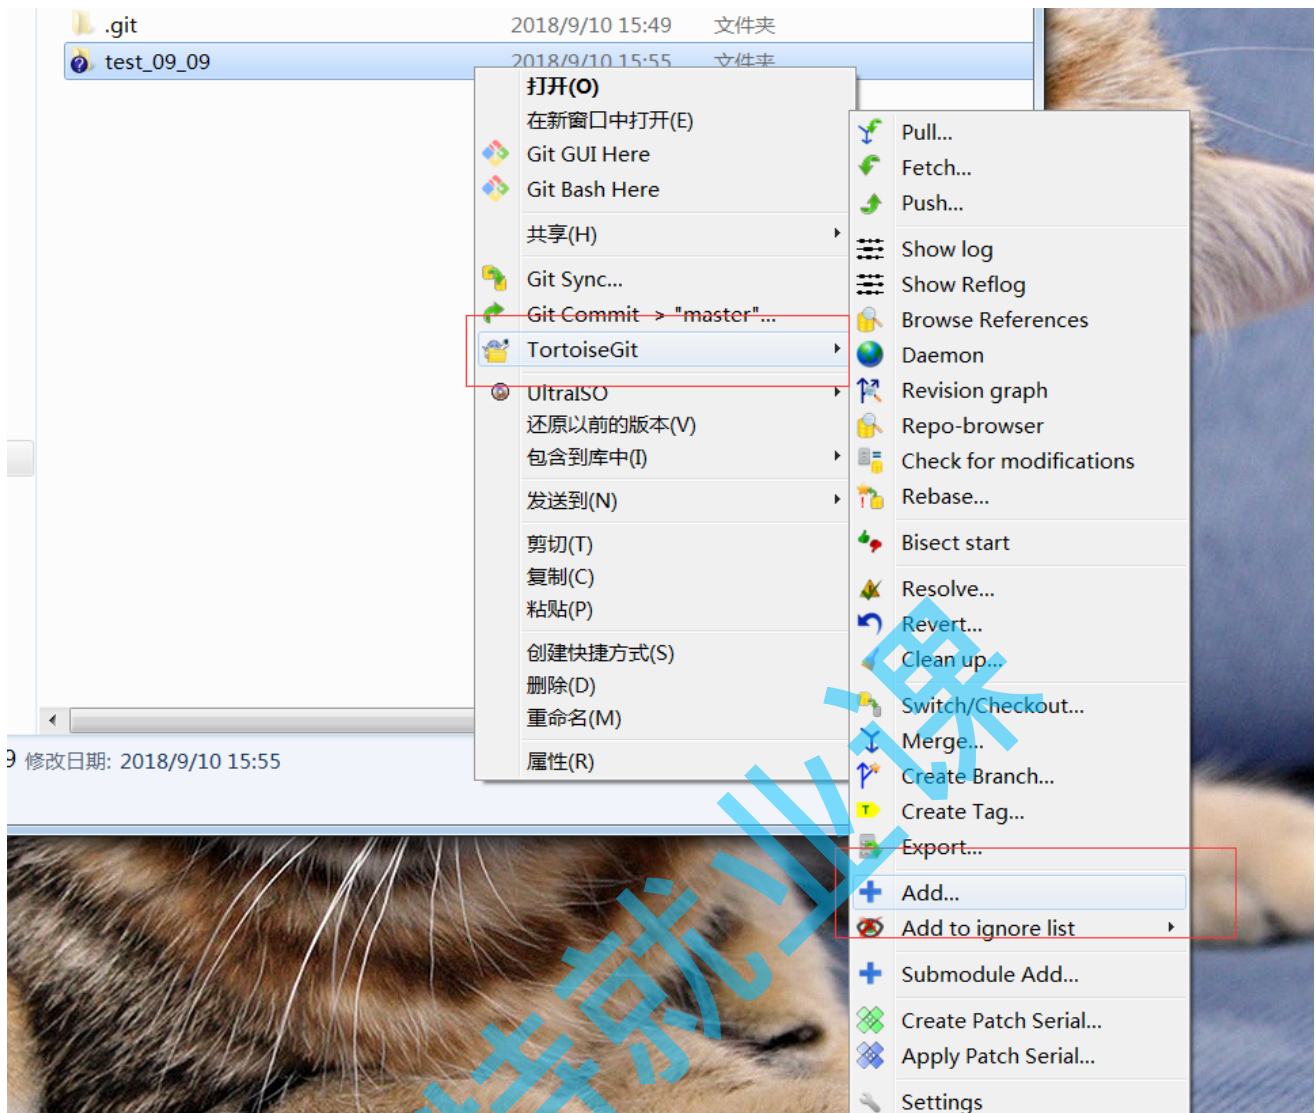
.git 2018/9/10 15:49 文件夹
test_09_09 2018/9/10 15:55 文件夹

打开(O)
在新窗口中打开(E)
Git GUI Here
Git Bash Here
共享(H)
Git Sync...
Git Commit -> "master"...
TortoiseGit
UltraISO
还原以前的版本(V)
包含到库中(I)
发送到(N)
剪切(T)
复制(C)
粘贴(P)
创建快捷方式(S)
删除(D)
重命名(M)
属性(R)

Pull...
Fetch...
Push...
Show log
Show Reflog
Browse References
Daemon
Revision graph
Repo-browser
Check for modifications
Rebase...
Bisect start
Resolve...
Revert...
Clean up...
Switch/Checkout...
Merge...
Create Branch...
Create Tag...
Export...
Add...
Add to ignore list
Submodule Add...
Create Patch Serial...
Apply Patch Serial...
Settings

9 修改日期: 2018/9/10 15:55

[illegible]就业课